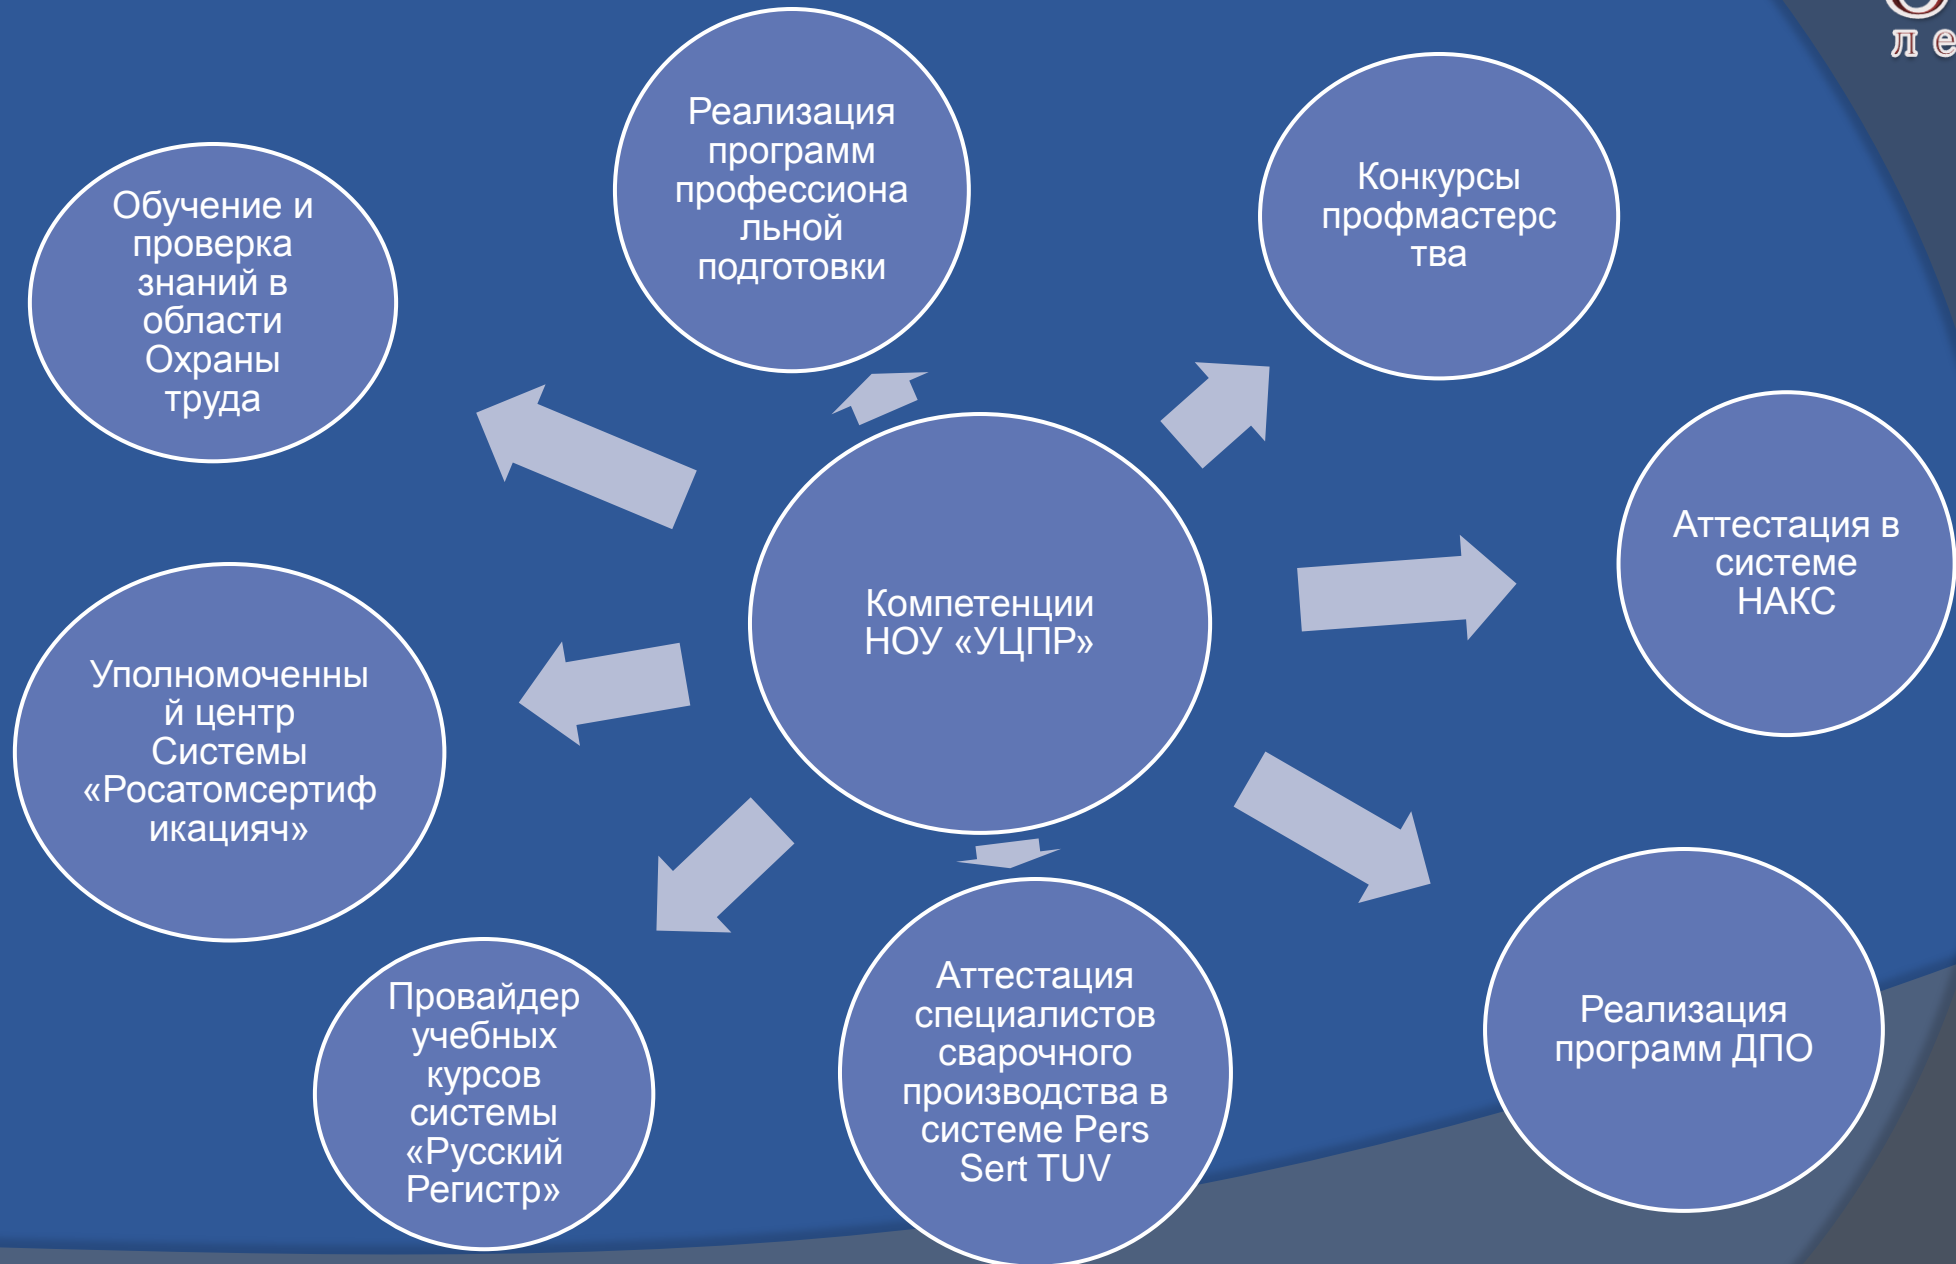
л е

Обучение и проверка знаний в области Охраны труда

Реализация программ профессиональной подготовки

Конкурсы профмастерства

Компетенции НОУ «УЦПР»

Аттестация в системе НАКС

Уполномоченный центр Системы «Росатомсертификациян»

Провайдер учебных курсов системы «Русский Регистр»

Аттестация специалистов сварочного производства в системе Pers Sert TUV

Реализация программ ДПО